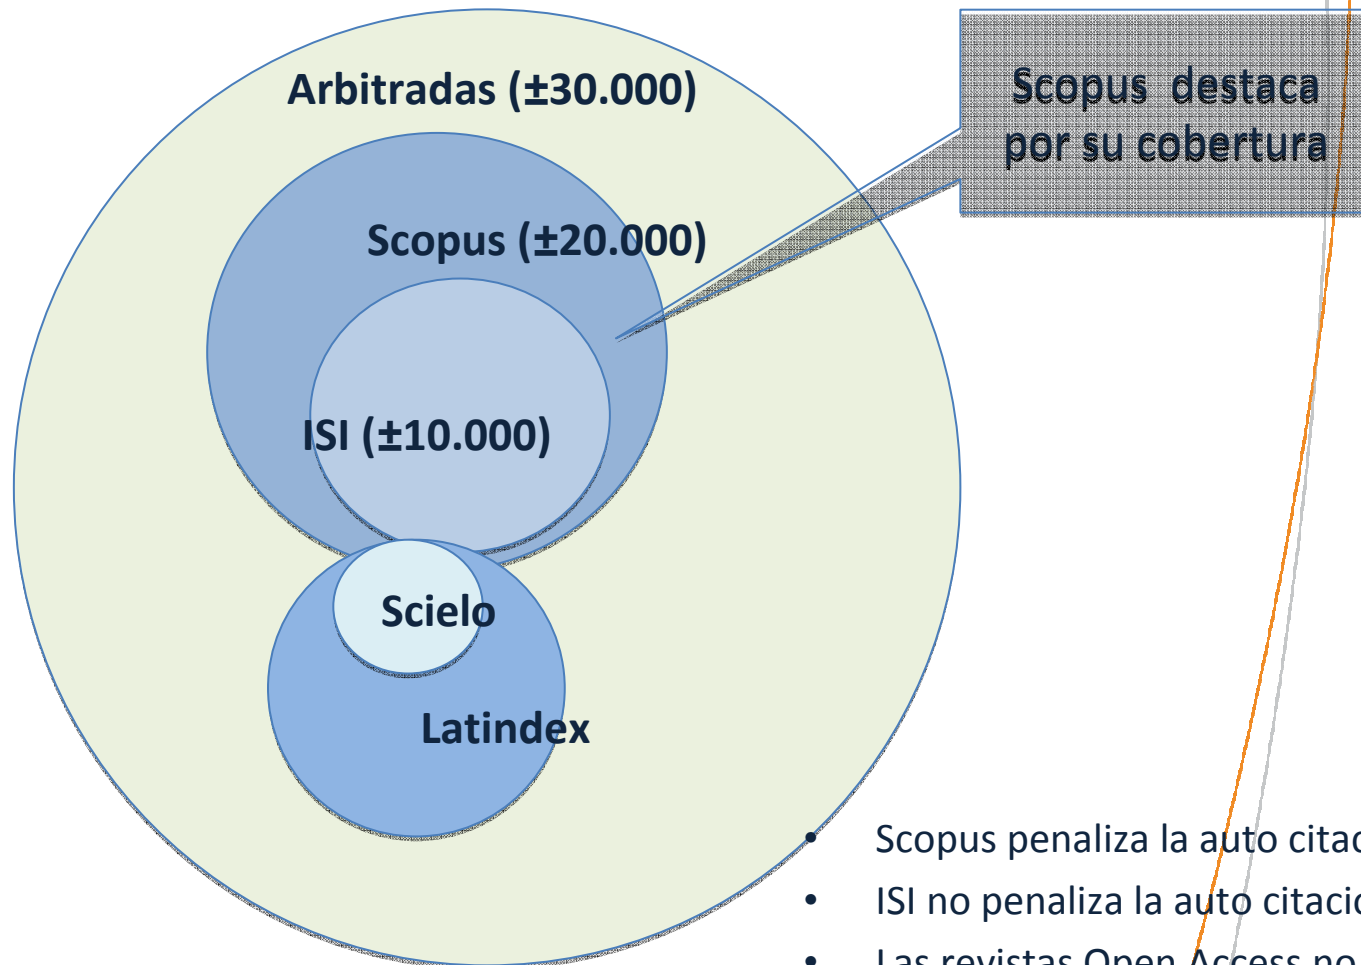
Arbitradas (±30.000)

Scopus (±20.000)

ISI (±10.000)

Scielo

Latindex

Scopus destaca por su cobertura

- Scopus penaliza la auto citac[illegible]
- ISI no penaliza la auto citaci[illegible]
- Las revistas Open Access no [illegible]